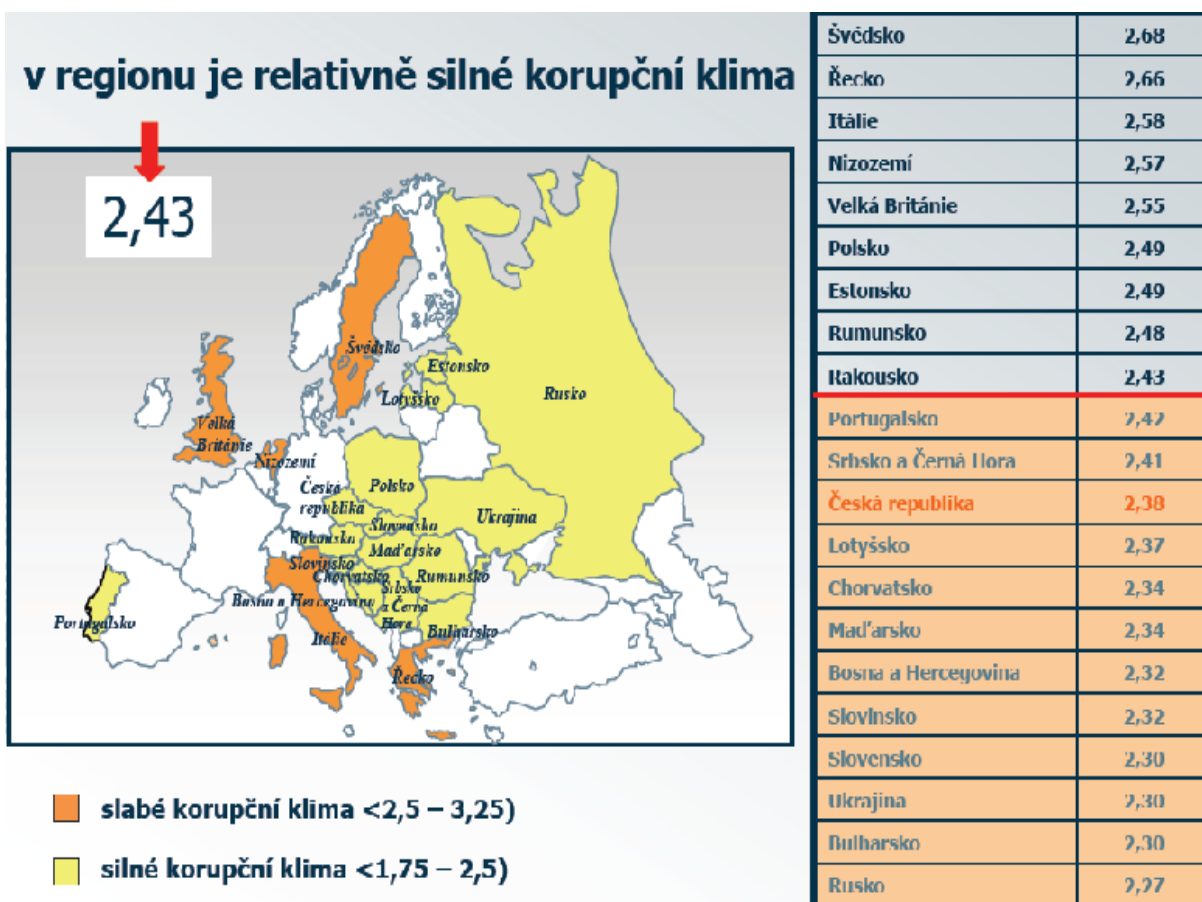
v regionu je relativně silné korupční klima

2,43

Švédsko
Estonsko
Lotyšsko
Rusko
Velká Británie
Nizozemí
Česká republika
Polsko
Slovensko
Ukrajina
Rakousko
Maďarsko
Slovinsko
Chorvatsko
Rumunsko
Bosna a Hercegovina
Srbsko a Černá Hora
Bulharsko
Portugalsko
Itálie
Řecko

slabé korupční klima <2,5 – 3,25)

silné korupční klima <1,75 – 2,5)

| Švédsko | 2,68 |
|---|---|
| Řecko | 2,66 |
| Itálie | 2,58 |
| Nizozemí | 2,57 |
| Velká Británie | 2,55 |
| Polsko | 2,49 |
| Estonsko | 2,49 |
| Rumunsko | 2,48 |
| Rakousko | 2,43 |
| Portugalsko | 2,42 |
| Srbsko a Černá Hora | 2,41 |
| Česká republika | 2,38 |
| Lotyšsko | 2,37 |
| Chorvatsko | 2,34 |
| Maďarsko | 2,34 |
| Bosna a Hercegovina | 2,32 |
| Slovinsko | 2,32 |
| Slovensko | 2,30 |
| Ukrajina | 2,30 |
| Bulharsko | 2,30 |
| Rusko | 2,27 |